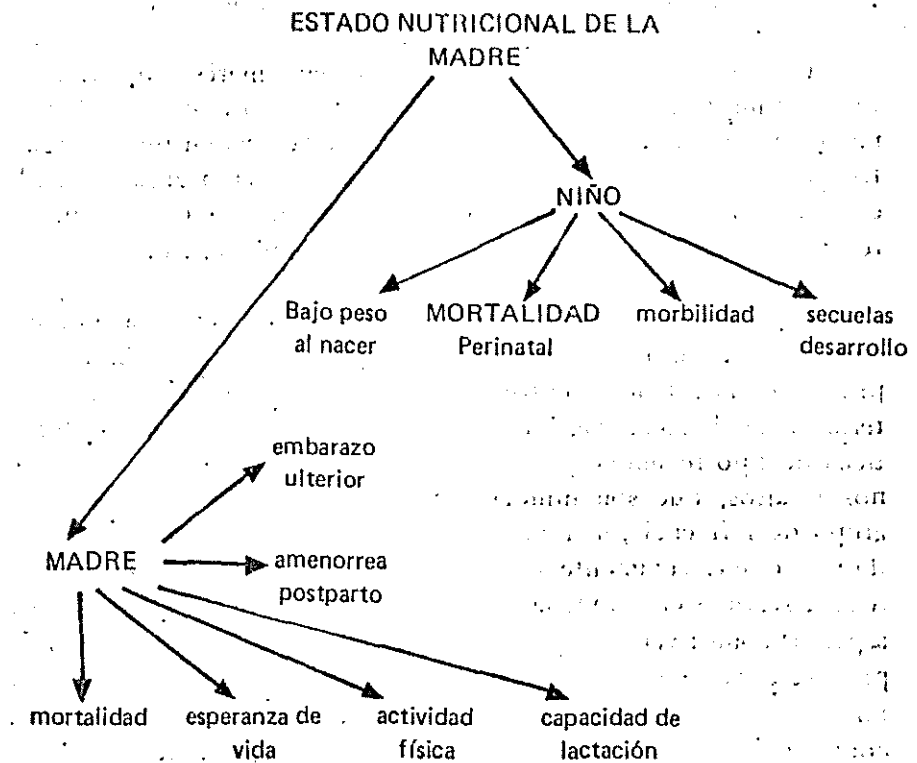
ESTADO NUTRICIONAL DE LA MADRE

NIÑO

Bajo peso al nacer

MORTALIDAD Perinatal

morbilidad

secuelas desarrollo

MADRE

embarazo ulterior

amenorrea postparto

mortalidad

esperanza de vida

actividad física

capacidad de lactación